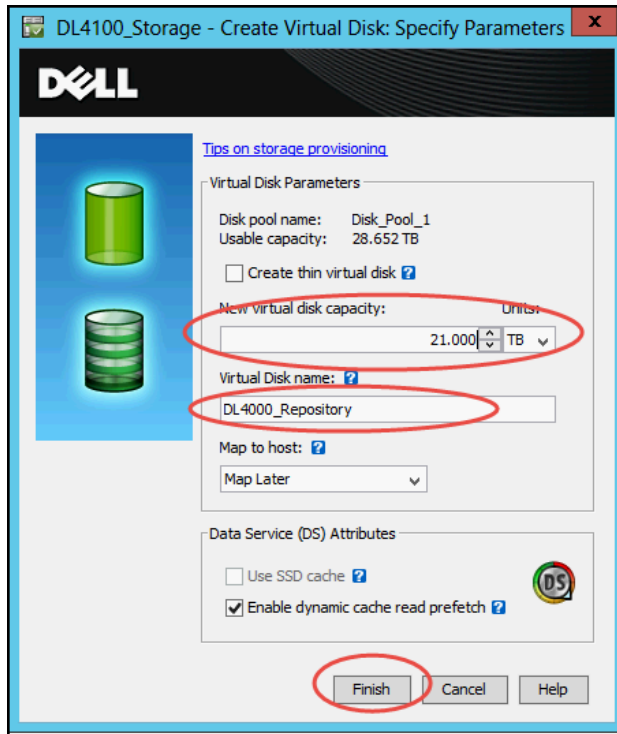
DL4100_Storage - Create Virtual Disk: Specify Parameters

DELL

Tips on storage provisioning

Virtual Disk Parameters

Disk pool name: Disk_Pool_1
Usable capacity: 28.652 TB

Create thin virtual disk ?

New virtual disk capacity: Units:

21.000 TB

Virtual Disk name: ?

DL4000_Repository

Map to host: ?

Map Later

Data Service (DS) Attributes

Use SSD cache ?

Enable dynamic cache read prefetch ?

DS

Finish Cancel Help